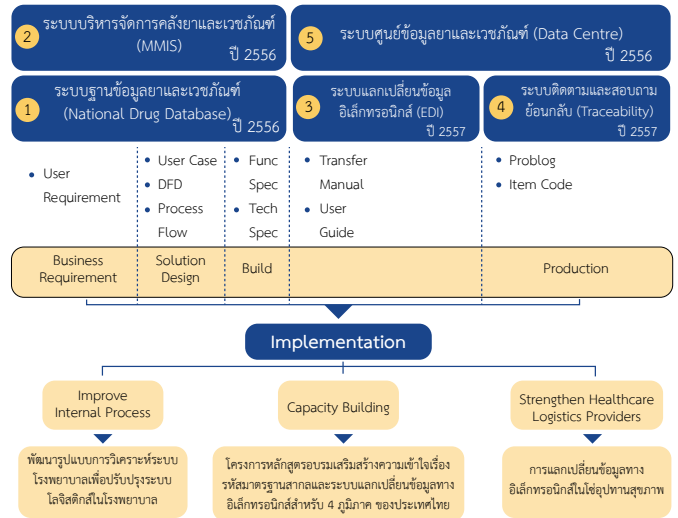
2 ระบบบริหารจัดการคลังยาและเวชภัณฑ์ (MMIS) ปี 2556

5 ระบบศูนย์ข้อมูลยาและเวชภัณฑ์ (Data Centre) ปี 2556

1 ระบบฐานข้อมูลยาและเวชภัณฑ์ (National Drug Database) ปี 2556

3 ระบบแลกเปลี่ยนข้อมูลอิเล็กทรอนิกส์ (EDI) ปี 2557

4 ระบบติดตามและสอบถามย้อนกลับ (Traceability) ปี 2557

- User Requirement

- User Case
- DFD
- Process Flow

- Func Spec
- Tech Spec

- Transfer Manual
- User Guide

- Problog
- Item Code

Business Requirement | Solution Design | Build | Production

Implementation

Improve Internal Process

Capacity Building

Strengthen Healthcare Logistics Providers

พัฒนารูปแบบการวิเคราะห์ระบบโรงพยาบาลเพื่อปรับปรุงระบบโลจิสติกส์ในโรงพยาบาล

โครงการหลักสูตรอบรมเสริมสร้างความเข้าใจเรื่องรหัสมาตรฐานสากลและระบบแลกเปลี่ยนข้อมูลทางอิเล็กทรอนิกส์สำหรับ 4 ภูมิภาค ของประเทศไทย

การแลกเปลี่ยนข้อมูลทางอิเล็กทรอนิกส์ในโซ่อุปทานสุขภาพ